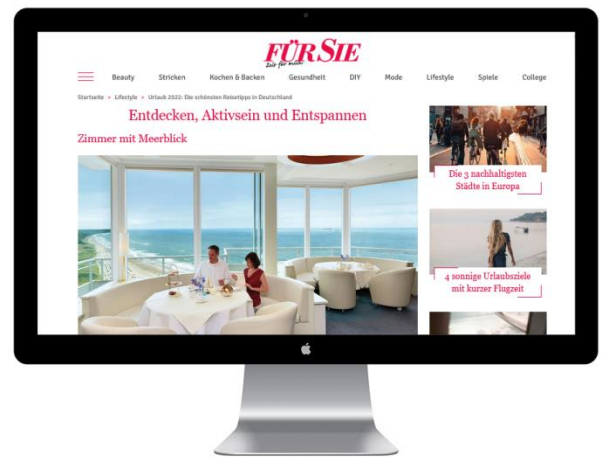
FÜR SIE
Zeit für mich!

Beauty Stricken Kochen & Backen Gesundheit DIY Mode Lifestyle Spiele College

Startseite » Lifestyle » Urlaub 2022: Die schönsten Reisetipps in Deutschland

Entdecken, Aktivsein und Entspannen

Zimmer mit Meerblick

Die 3 nachhaltigsten Städte in Europa

4 sonnige Urlaubsziele mit kurzer Flugzeit